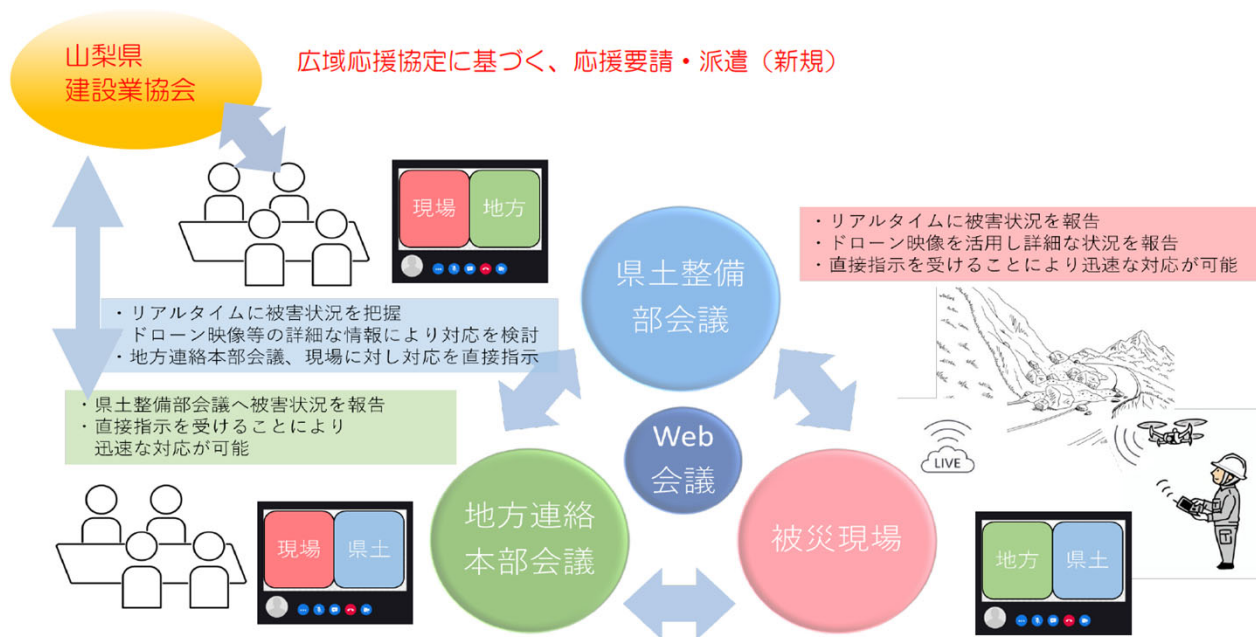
山梨県
建設業協会

広域応援協定に基づく、応援要請・派遣（新規）

現場　地方

・リアルタイムに被害状況を報告
・ドローン映像を活用し詳細な状況を報告
・直接指示を受けることにより迅速な対応が可能

県土整備
部会議

・リアルタイムに被害状況を把握
　ドローン映像等の詳細な情報により対応を検討
・地方連絡本部会議、現場に対し対応を直接指示

・県土整備部会議へ被害状況を報告
・直接指示を受けることにより
　迅速な対応が可能

Web
会議

LIVE

現場　県土

地方連絡
本部会議

被災現場

地方　県土